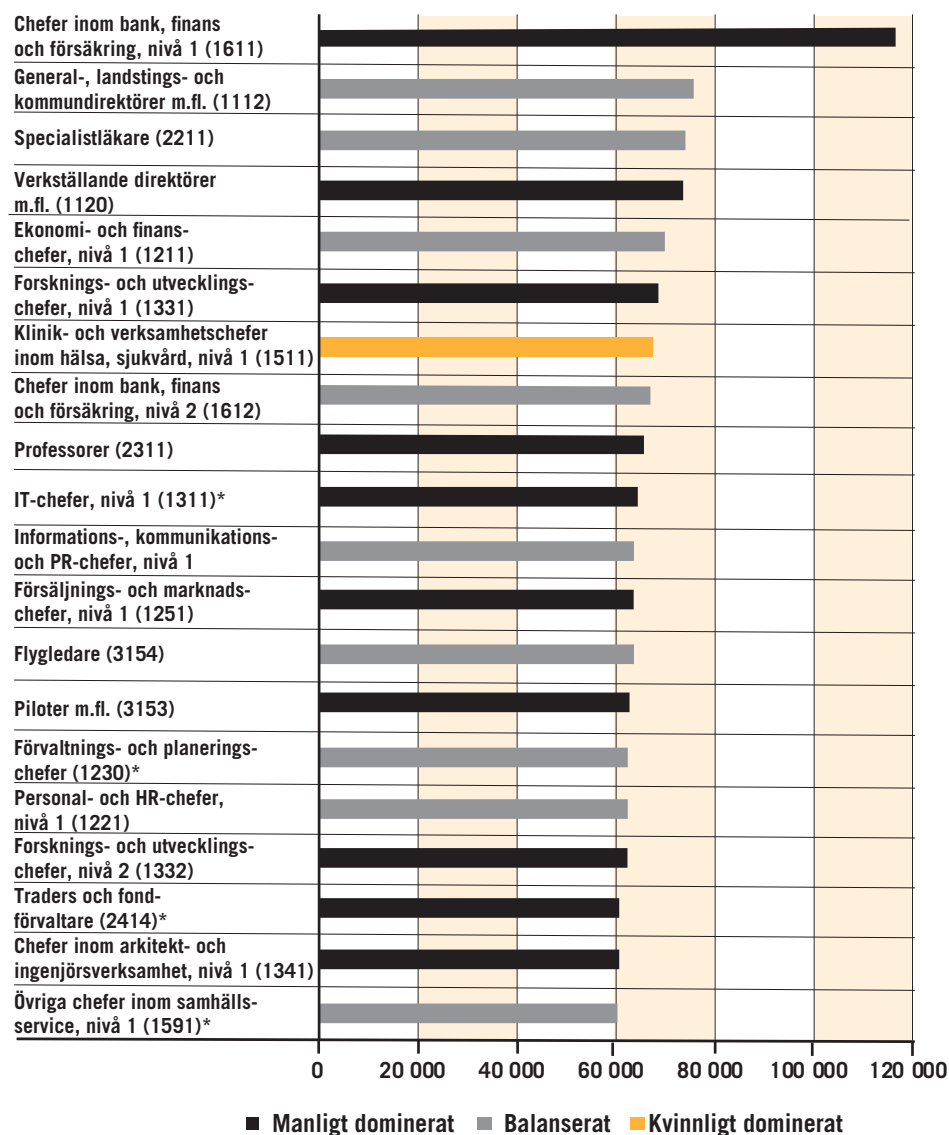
Chefer inom bank, finans och försäkring, nivå 1 (1611)

General-, landstings- och kommundirektörer m.fl. (1112)

Specialistläkare (2211)

Verkställande direktörer m.fl. (1120)

Ekonomi- och finanschefer, nivå 1 (1211)

Forsknings- och utvecklingschefer, nivå 1 (1331)

Klinik- och verksamhetschefer inom hälsa, sjukvård, nivå 1 (1511)

Chefer inom bank, finans och försäkring, nivå 2 (1612)

Professorer (2311)

IT-chefer, nivå 1 (1311)*

Informations-, kommunikations- och PR-chefer, nivå 1

Försäljnings- och marknadschefer, nivå 1 (1251)

Flygledare (3154)

Piloter m.fl. (3153)

Förvaltnings- och planeringschefer (1230)*

Personal- och HR-chefer, nivå 1 (1221)

Forsknings- och utvecklingschefer, nivå 2 (1332)

Traders och fondförvaltare (2414)*

Chefer inom arkitekt- och ingenjörsverksamhet, nivå 1 (1341)

Övriga chefer inom samhällsservice, nivå 1 (1591)*

0 20 000 40 000 60 000 80 000 100 000 120 000

Manligt dominerat Balanserat Kvinnligt dominerat